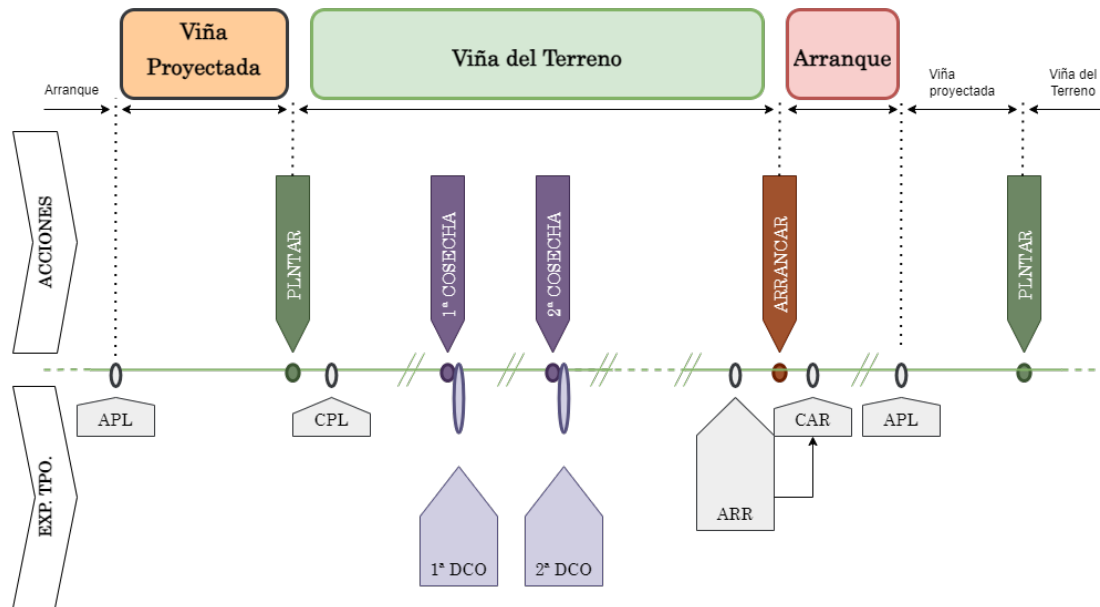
Viña Proyectada

Viña del Terreno

Arranque

Arranque

Viña proyectada

Viña del Terreno

ACCIONES

PLNTAR

1ª COSECHA

2ª COSECHA

ARRANCAR

PLNTAR

EXP. TPO.

APL

CPL

1ª DCO

2ª DCO

ARR

CAR

APL